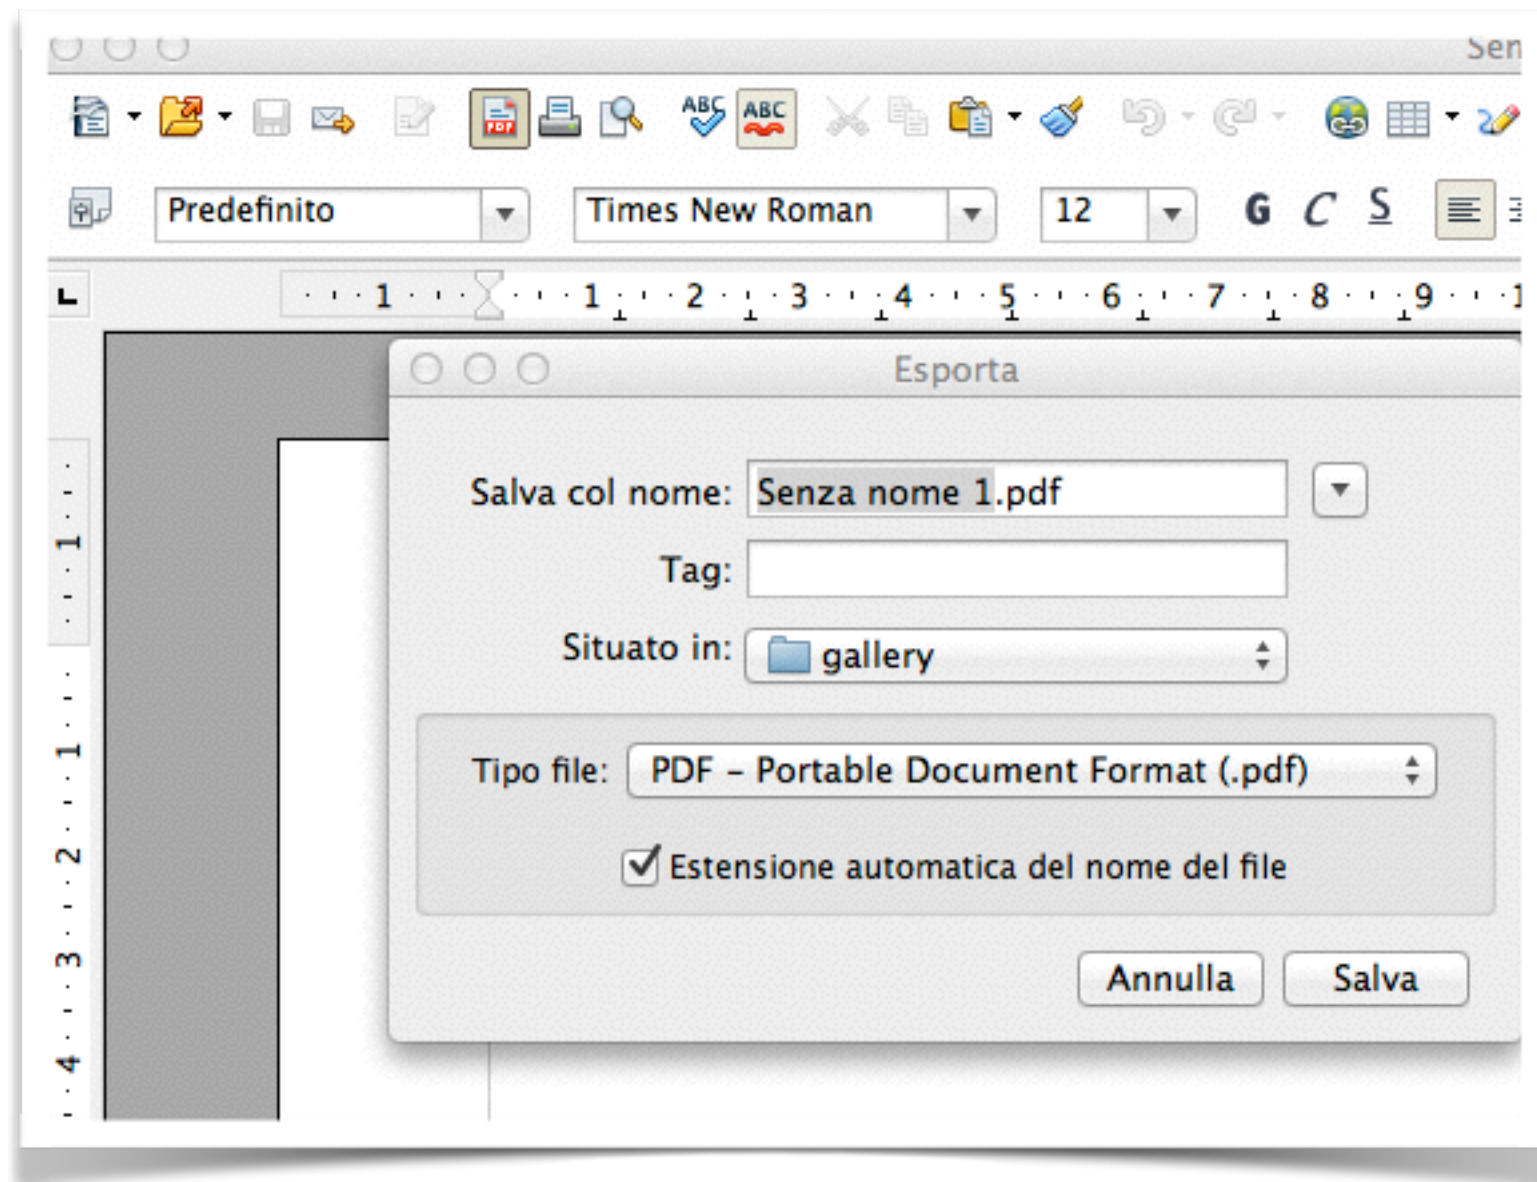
Sen

PDF ABC ABC

Predefinito

Times New Roman

12

G C S

1 1 2 3 4 5 6 7 8 9 1

1 1 2 3 4

Esporta

Salva col nome: Senza nome 1.pdf

Tag:

Situato in: gallery

Tipo file: PDF – Portable Document Format (.pdf)

Estensione automatica del nome del file

Annulla

Salva